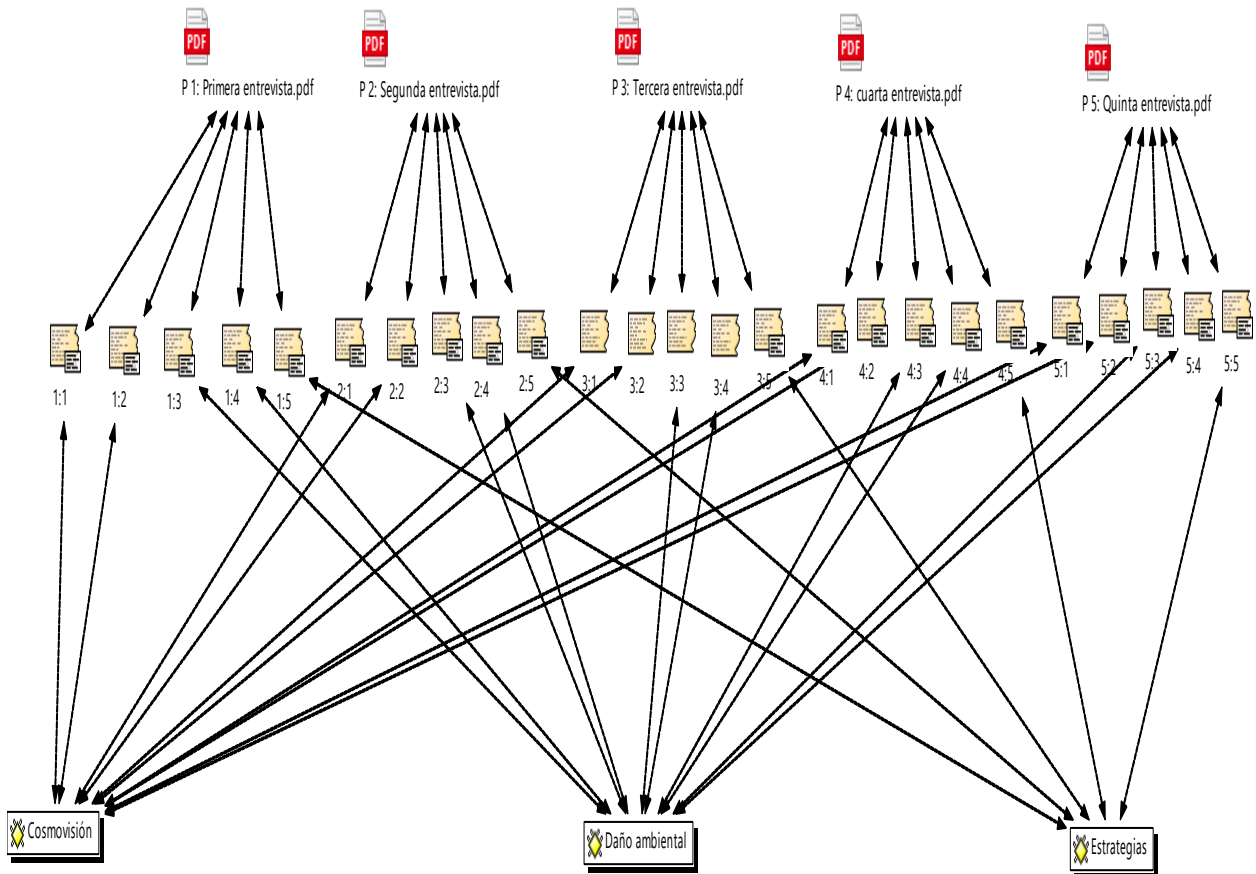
PDF
P 1: Primera entrevista.pdf

PDF
P 2: Segunda entrevista.pdf

PDF
P 3: Tercera entrevista.pdf

PDF
P 4: cuarta entrevista.pdf

PDF
P 5: Quinta entrevista.pdf

1:1 1:2 1:3 1:4 1:5 2:1 2:2 2:3 2:4 2:5 3:1 3:2 3:3 3:4 3:5 4:1 4:2 4:3 4:4 4:5 5:1 5:2 5:3 5:4 5:5

Cosmovisión

Daño ambiental

Estrategias